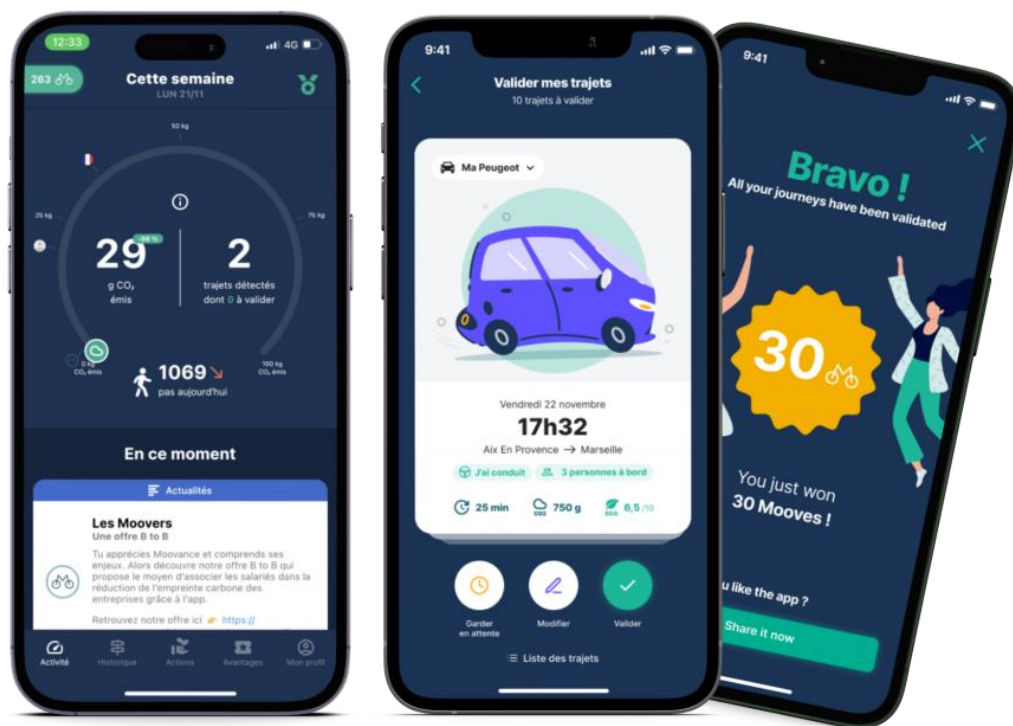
12:33
4G
263
Cette semaine
LUN 21/11
50 kg
25 kg
75 kg
29
-98 %
g $CO_2$ émis
2
trajets détectés dont 0 à valider
0 kg $CO_2$ émis
100 kg $CO_2$ émis
1069
pas aujourd'hui
En ce moment
Actualités
Les Moovers
Une offre B to B
Tu apprécies Moovance et comprends ses enjeux. Alors découvre notre offre B to B qui propose le moyen d'associer les salariés dans la réduction de l'empreinte carbone des entreprises grâce à l'app.
Retrouvez notre offre ici 👉 https://
Activité
Historique
Actions
Avantages
Mon profil

9:41
Valider mes trajets
10 trajets à valider
Ma Peugeot
Vendredi 22 novembre
17h32
Aix En Provence → Marseille
J'ai conduit
3 personnes à bord
25 min
750 g
$CO_2$
6,5 /10
ECO
Garder en attente
Modifier
Valider
Liste des trajets

9:41
Bravo !
All your journeys have been validated
30
You just won
30 Mooves !
u like the app ?
Share it now